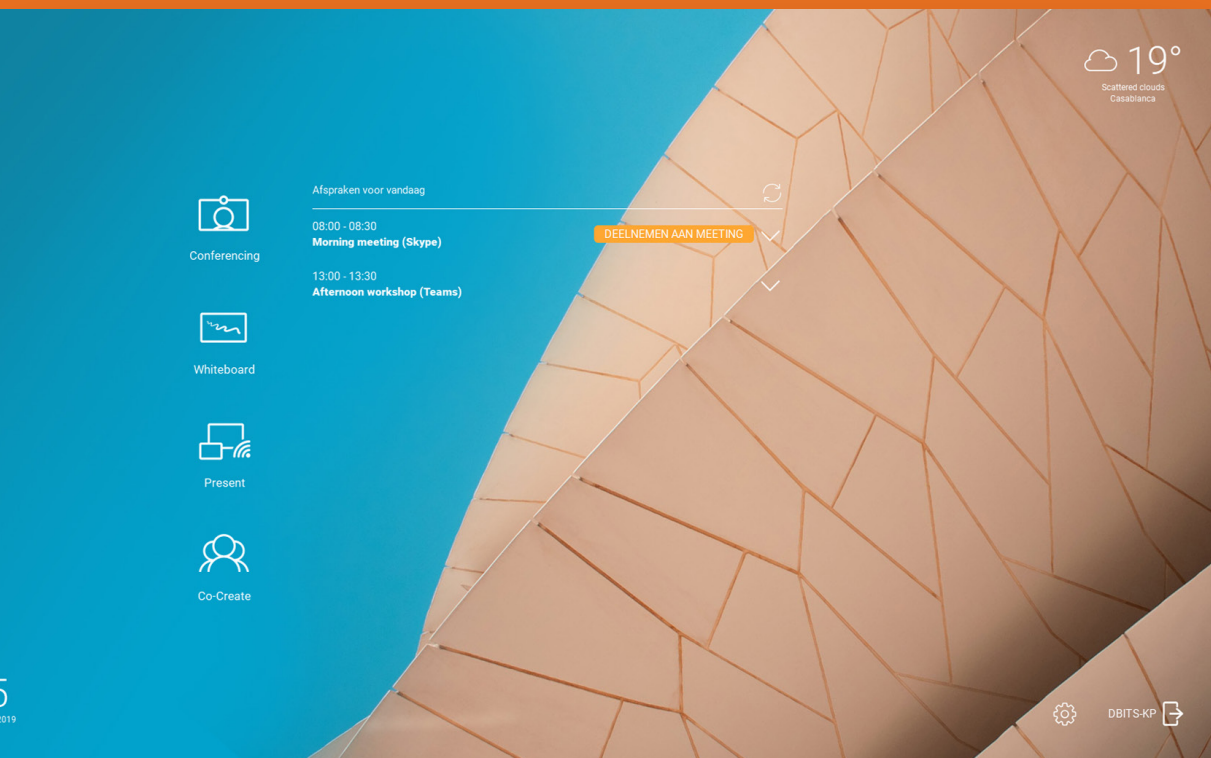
19°
Scattered clouds
Casablanca

Conferencing

Whiteboard

Present

Co-Create

Afspraken voor vandaag

08:00 - 08:30
Morning meeting (Skype)

DEELNEMEN AAN MEETING

13:00 - 13:30
Afternoon workshop (Teams)

5
2019

DBITS-KP